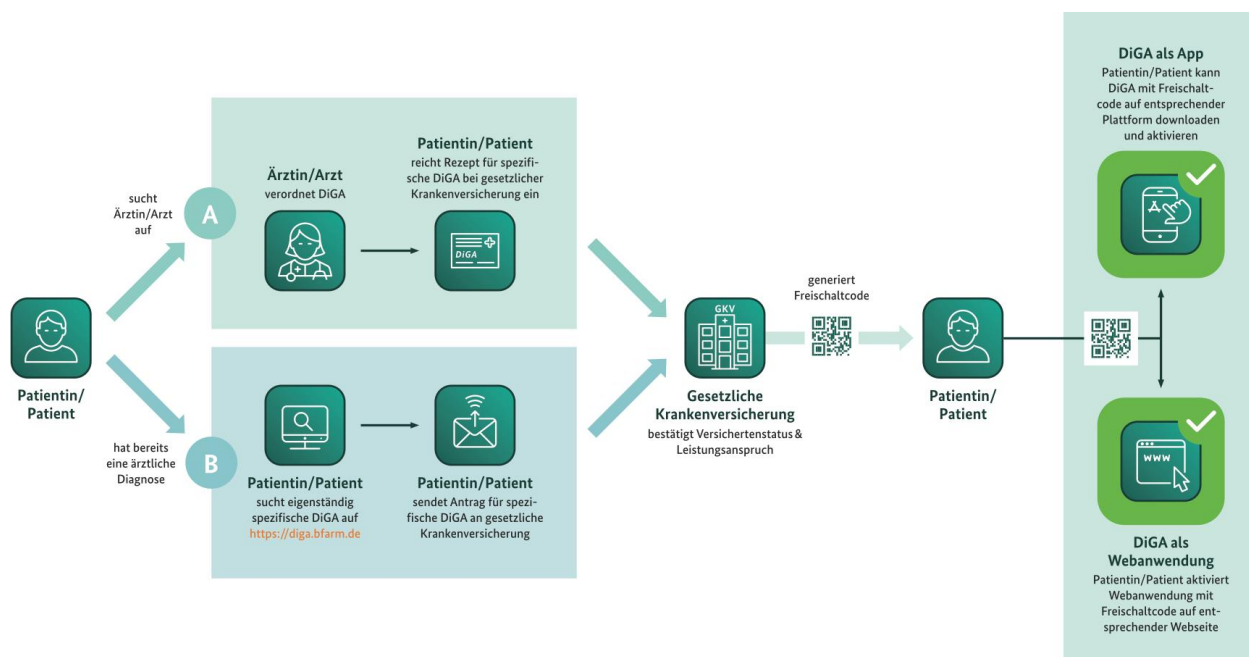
Patientin/
Patient

sucht
Ärztin/Arzt
auf

A

Ärztin/Arzt
verordnet DiGA

Patientin/Patient
reicht Rezept für spezifische DiGA bei gesetzlicher Krankenversicherung ein

DiGA

hat bereits
eine ärztliche
Diagnose

B

Patientin/Patient
sucht eigenständig spezifische DiGA auf
https://diga.bfarm.de

Patientin/Patient
sendet Antrag für spezifische DiGA an gesetzliche Krankenversicherung

GKV

Gesetzliche
Krankenversicherung
bestätigt Versichertenstatus & Leistungsanspruch

generiert
Freischaltcode

Patientin/
Patient

DiGA als App
Patientin/Patient kann DiGA mit Freischaltcode auf entsprechender Plattform downloaden und aktivieren

www

DiGA als
Webanwendung
Patientin/Patient aktiviert Webanwendung mit Freischaltcode auf entsprechender Webseite